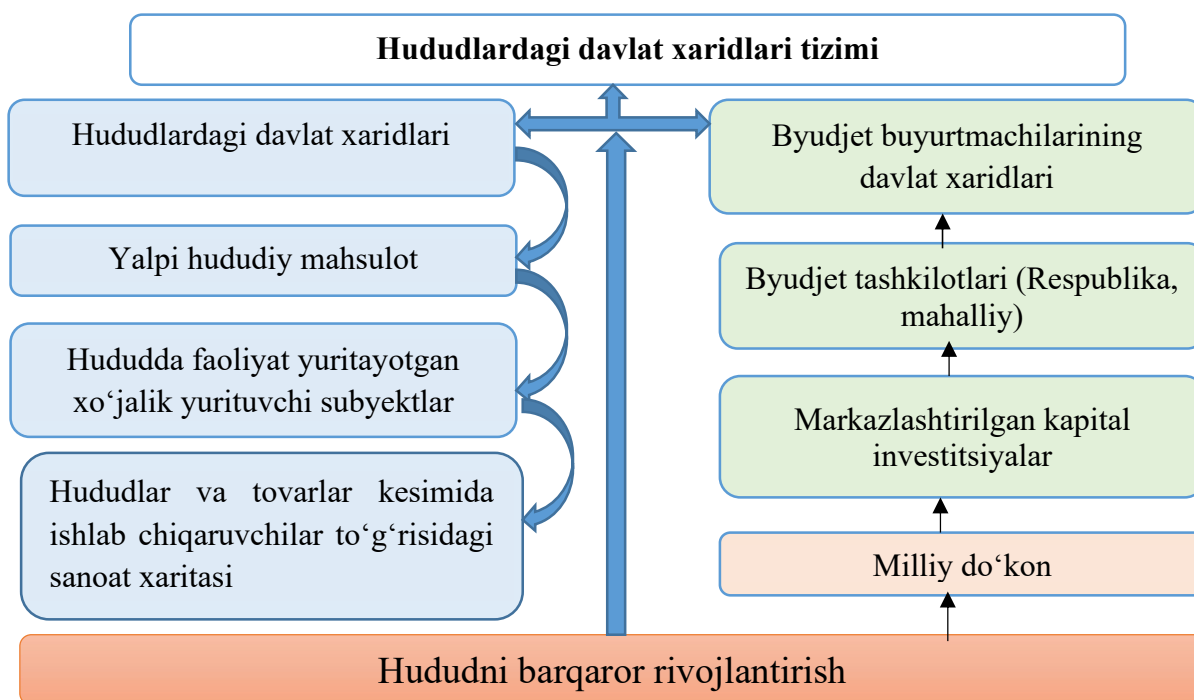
Hududlardagi davlat xaridlari tizimi

Hududlardagi davlat xaridlari

Yalpi hududiy mahsulot

Hududda faoliyat yuritayotgan xo‘jalik yurituvchi subyektlar

Hududlar va tovarlar kesimida ishlab chiqaruvchilar to‘g‘risidagi sanoat xaritasi

Byudjet buyurtmachilarining davlat xaridlari

Byudjet tashkilotlari (Respublika, mahalliy)

Markazlashtirilgan kapital investitsiyalar

Milliy do‘kon

Hududni barqaror rivojlantirish